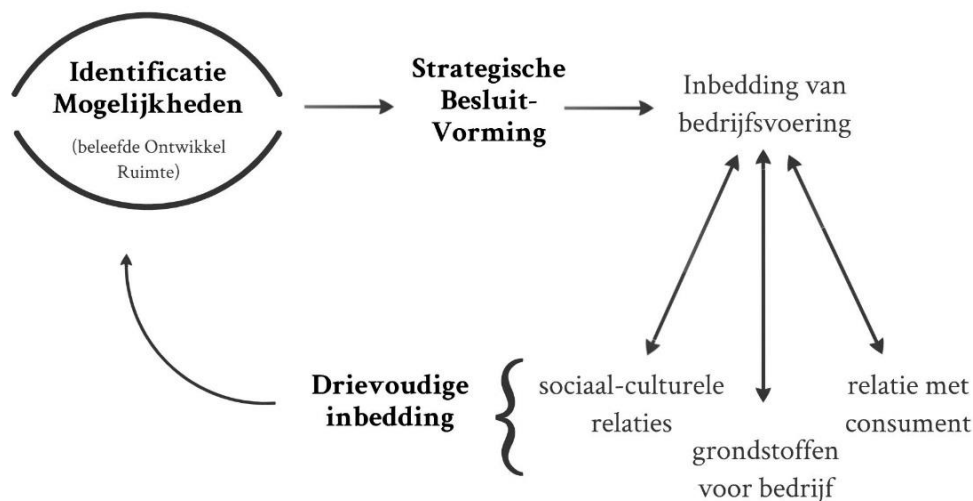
Identificatie Mogelijkheden

(beleefde Ontwikkel Ruimte)

Strategische Besluit-Vorming

Inbedding van bedrijfsvoering

Drievoudige inbedding

sociaal-culturele relaties

grondstoffen voor bedrijf

relatie met consument